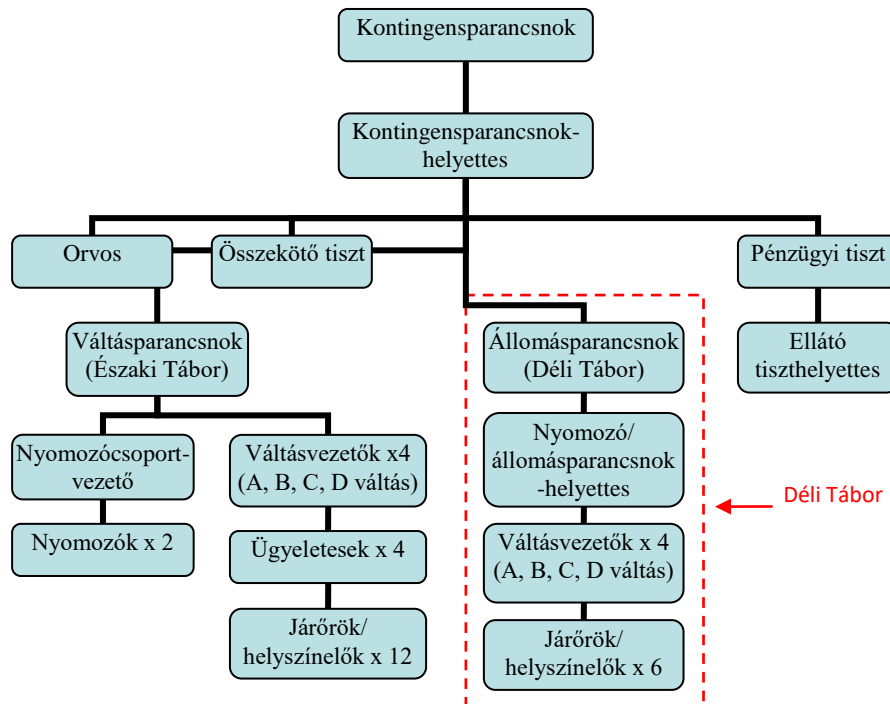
Kontingensparancsnok

Kontingensparancsnok-helyettes

Orvos

Összekötő tiszt

Pénzügyi tiszt

Váltásparancsnok (Északi Tábor)

Állomásparancsnok (Déli Tábor)

Ellátó tiszthelyettes

Nyomozócsoport-vezető

Váltásvezetők x4 (A, B, C, D váltás)

Nyomozó/ állomásparancsnok -helyettes

Déli Tábor

Nyomozók x 2

Ügyeletesek x 4

Váltásvezetők x 4 (A, B, C, D váltás)

Járőrök/ helyszínelők x 12

Járőrök/ helyszínelők x 6